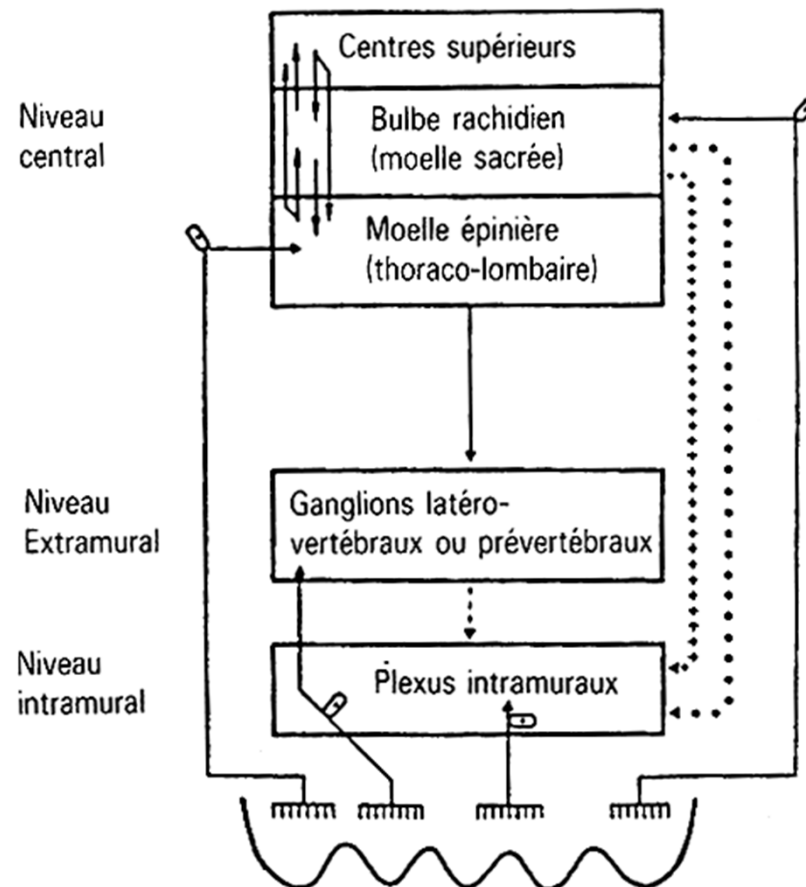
Niveau central

Centres supérieurs

Bulbe rachidien (moelle sacrée)

Moelle épinière (thoraco-lombaire)

Niveau Extramural

Ganglions latéro-vertébraux ou prévertébraux

Niveau intramural

Plexus intramuraux